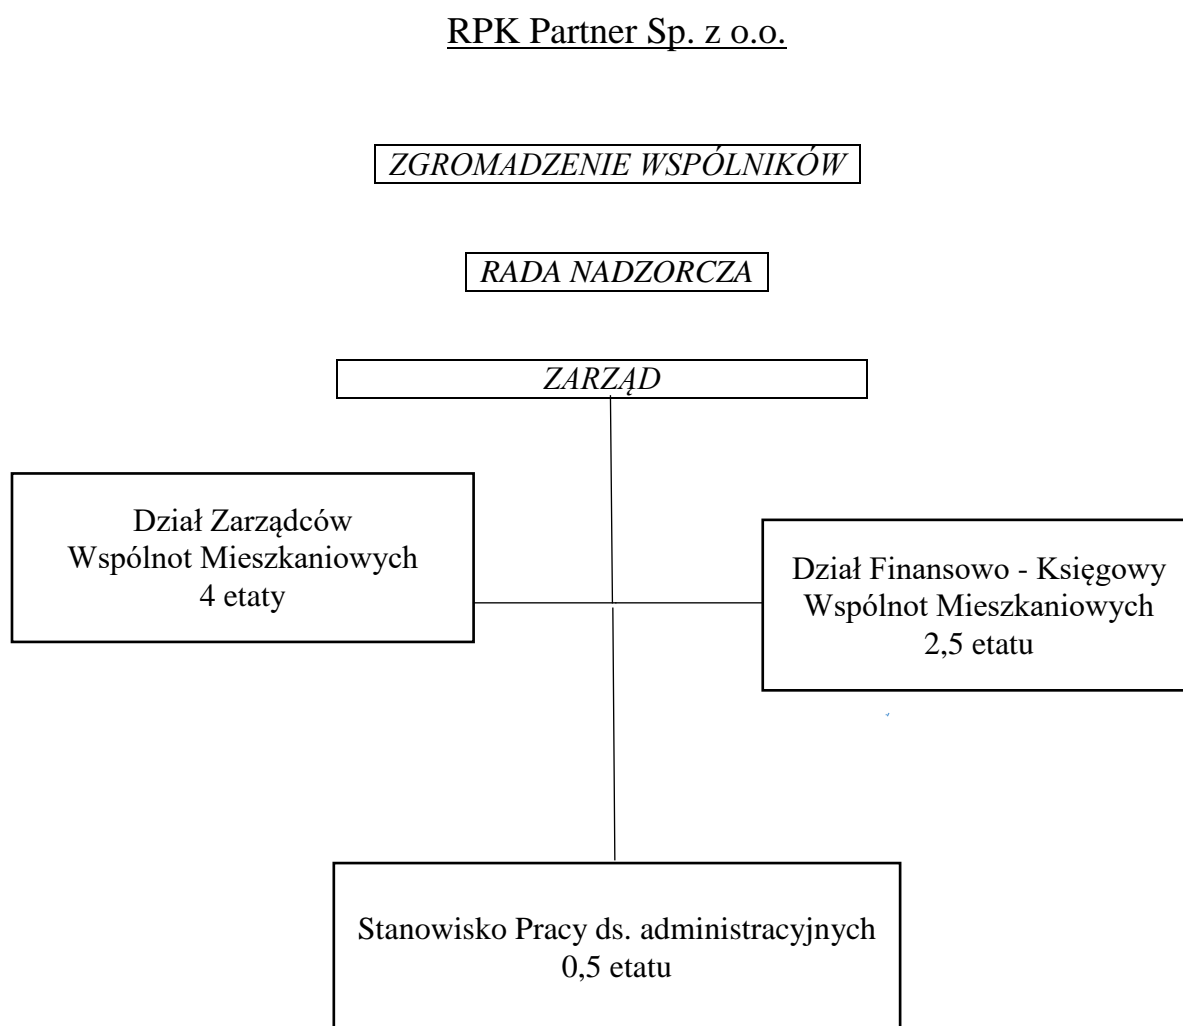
RPK Partner Sp. z o.o.

ZGROMADZENIE WSPÓLNIKÓW

RADA NADZORCZA

ZARZĄD

Dział Zarządców Wspólnot Mieszkaniowych 4 etaty

Dział Finansowo - Księgowy Wspólnot Mieszkaniowych 2,5 etatu

Stanowisko Pracy ds. administracyjnych 0,5 etatu